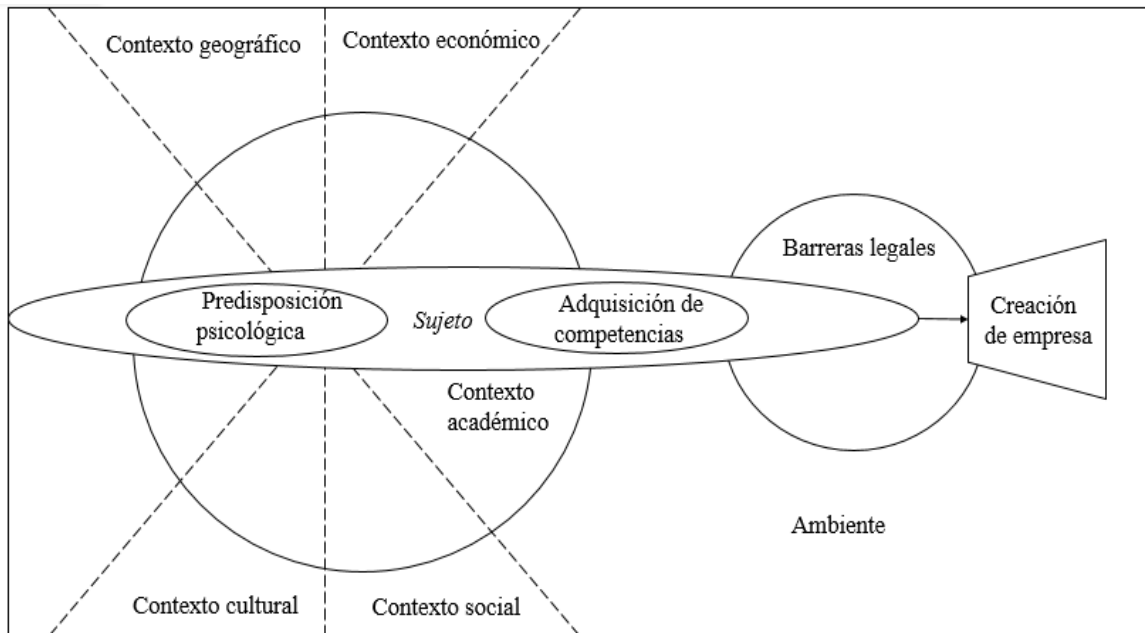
Contexto geográfico

Contexto económico

Barreras legales

Predisposición psicológica

Sujeto

Adquisición de competencias

Creación de empresa

Contexto académico

Ambiente

Contexto cultural

Contexto social